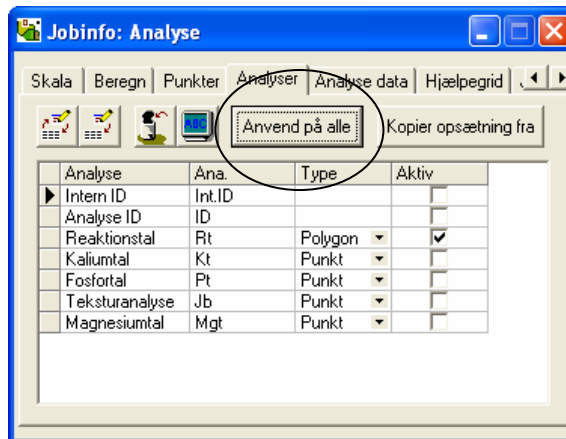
Jobinfo: Analyse

Skala | Beregn | Punkter | Analyser | Analyse data | Hjælpegrid

Anvend på alle | Kopier opsætning fra

| | Analyse | Ana. | Type | Aktiv |
|---|---|---|---|---|
| ▶ | Intern ID | Int.ID | | ☐ |
| | Analyse ID | ID | | ☐ |
| | Reaktionstal | Rt | Polygon | ☑ |
| | Kaliumtal | Kt | Punkt | ☐ |
| | Fosfortal | Pt | Punkt | ☐ |
| | Teksturanalyse | Jb | Punkt | ☐ |
| | Magnesiumtal | Mgt | Punkt | ☐ |